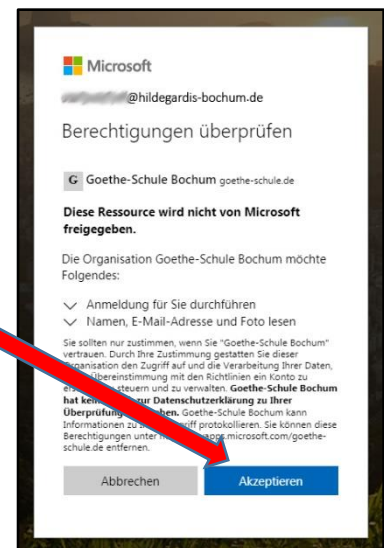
Microsoft

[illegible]@hildegardis-bochum.de

Berechtigungen überprüfen

G Goethe-Schule Bochum goethe-schule.de

**Diese Ressource wird nicht von Microsoft freigegeben.**

Die Organisation Goethe-Schule Bochum möchte Folgendes:

Anmeldung für Sie durchführen

Namen, E-Mail-Adresse und Foto lesen

Sie sollten nur zustimmen, wenn Sie "Goethe-Schule Bochum" vertrauen. Durch Ihre Zustimmung gestatten Sie dieser Organisation den Zugriff auf und die Verarbeitung Ihrer Daten, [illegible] Übereinstimmung mit den Richtlinien ein Konto zu erstellen, steuern und zu verwalten. **Goethe-Schule Bochum hat kein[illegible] zur Datenschutzerklärung zu Ihrer Überprüfung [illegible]ben.** Goethe-Schule Bochum kann Informationen zu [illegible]riff protokollieren. Sie können diese Berechtigungen unter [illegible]apps.microsoft.com/goethe-schule.de entfernen.

Abbrechen

Akzeptieren